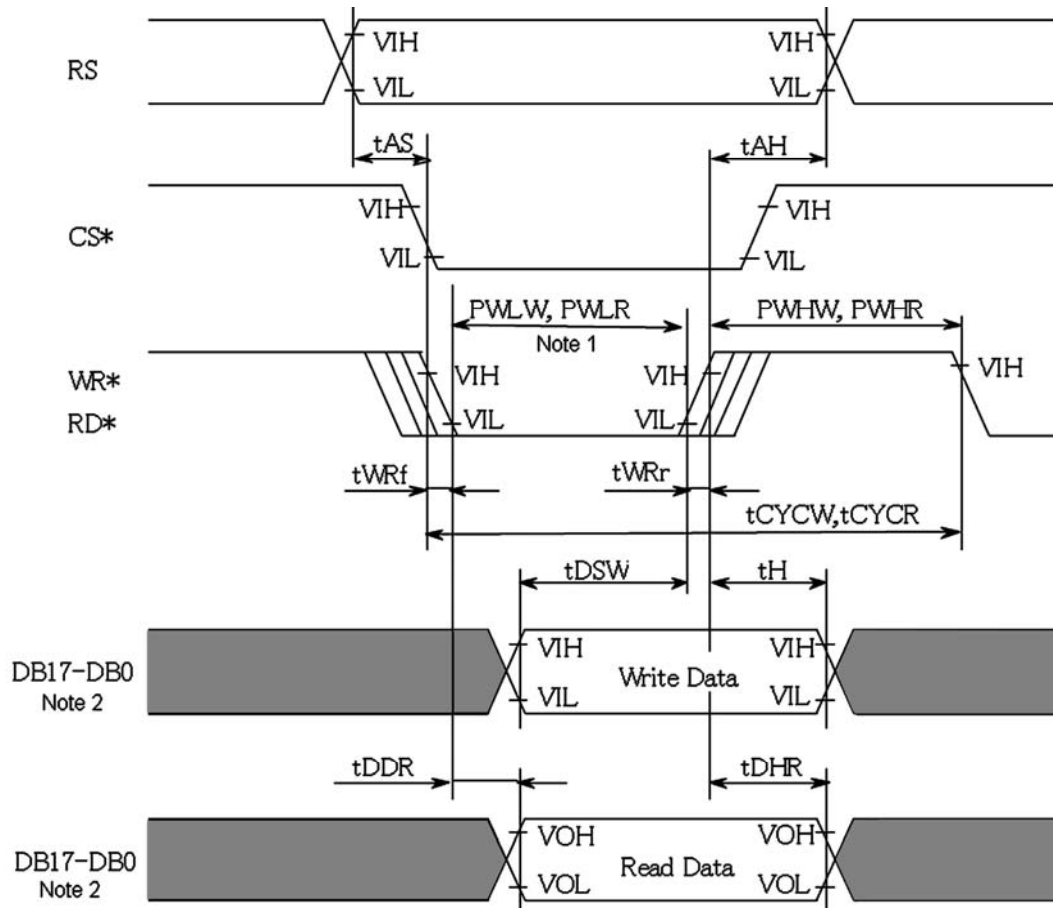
RS
VIH
VIL
VIH
VIL
tAS
tAH
CS*
VIH
VIL
VIH
VIL
PWLW, PWLR
Note 1
PWHW, PWHR
WR*
RD*
VIH
VIL
VIH
VIL
VIH
tWRf
tWRr
tCYCW,tCYCR
tDSW
tH
DB17-DB0
Note 2
VIH
VIL
Write Data
VIH
VIL
tDDR
tDHR
DB17-DB0
Note 2
VOH
VOL
Read Data
VOH
VOL